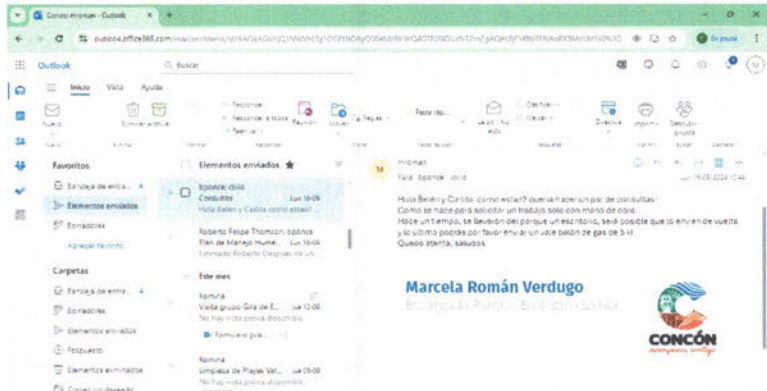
Correo enviado - Outlook

outlook.office365.com/mail/sentitems/

Outlook

Buscar

Inicio Vista Ayuda

Favoritos

Bandeja de entra... 4

Elementos enviados

Borradores

Agregar favorito

Carpetas

Bandeja de entra... 4

Borradores

Elementos enviados

Pospuesto

Elementos eliminados

Elementos enviados ★

Consultas
Hola Belén y Carlita como están?...

Roberto Felipe Thomson; Espinoza
Plan de Manejo Hume... Lun 16-09
Estimado Roberto ...

Este mes

Romina
Visita grupo Gira de E... Jue 12-09
No hay vista previa disponible.

Formulario gira...

Romina
Limpieza de Playas Val... Jue 05-09
No hay vista previa disponible.

Hola Belén y Carlita, como están? queria hacer un par de consultas:
Como se hace para solicitar un trabajo solo con mano de obra.
Hace un tiempo, se llevaron del parque un escritorio, será posible que lo envíen de vuelta
y lo ultimo podrías por favor enviar un vale balón de gas de 5 kl.
Quedo atenta, saludos

Marcela Román Verdugo
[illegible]

CONCÓN